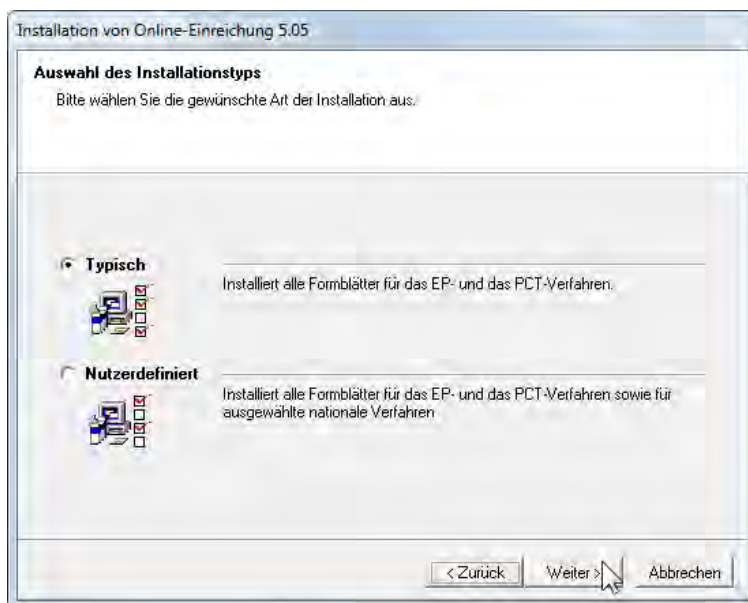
Installation von Online-Einreichung 5.05

Auswahl des Installationstyps

Bitte wählen Sie die gewünschte Art der Installation aus.

Typisch

Installiert alle Formblätter für das EP- und das PCT-Verfahren.

Nutzerdefiniert

Installiert alle Formblätter für das EP- und das PCT-Verfahren sowie für ausgewählte nationale Verfahren

< Zurück

Weiter >

Abbrechen